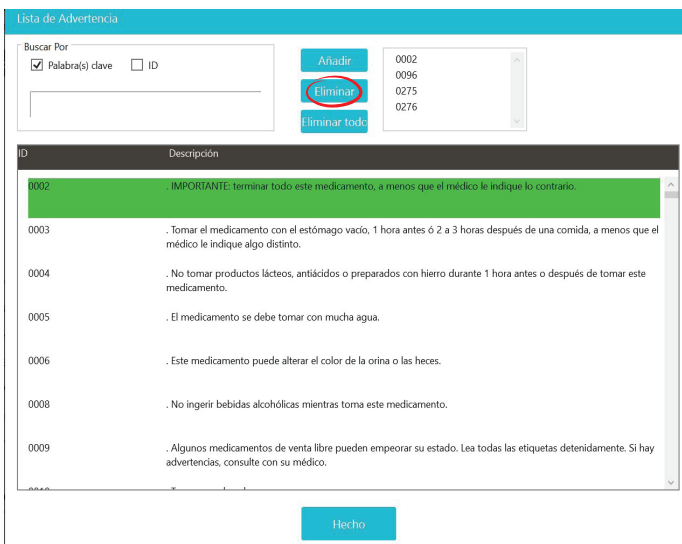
Lista de Advertencia

Buscar Por
Palabra(s) clave ID

Añadir
Eliminar
Eliminar todo

0002
0096
0275
0276

| ID | Descripción |
|---|---|
| 0002 | . IMPORTANTE: terminar todo este medicamento, a menos que el médico le indique lo contrario. |
| 0003 | . Tomar el medicamento con el estómago vacío, 1 hora antes ó 2 a 3 horas después de una comida, a menos que el médico le indique algo distinto. |
| 0004 | . No tomar productos lácteos, antiácidos o preparados con hierro durante 1 hora antes o después de tomar este medicamento. |
| 0005 | . El medicamento se debe tomar con mucha agua. |
| 0006 | . Este medicamento puede alterar el color de la orina o las heces. |
| 0008 | . No ingerir bebidas alcohólicas mientras toma este medicamento. |
| 0009 | . Algunos medicamentos de venta libre pueden empeorar su estado. Lea todas las etiquetas detenidamente. Si hay advertencias, consulte con su médico. |
| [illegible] | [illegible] |

Hecho